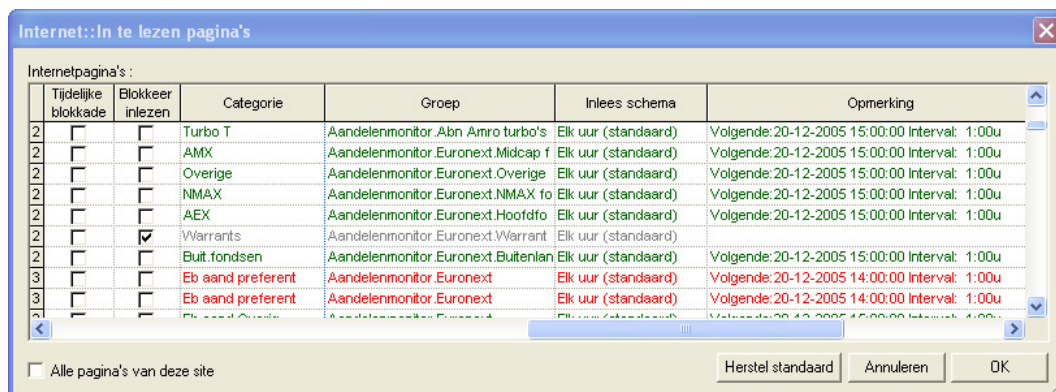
Internet::In te lezen pagina's

Internetpagina's :

| | Tijdelijke blokkade | Blokkeer inlezen | Categorie | Groep | Inlees schema | Opmerking |
|---|---|---|---|---|---|---|
| 2 | ☐ | ☐ | Turbo T | Aandelenmonitor.Abn Amro turbo's | Elk uur (standaard) | Volgende:20-12-2005 15:00:00 Interval: 1:00u |
| 2 | ☐ | ☐ | AMX | Aandelenmonitor.Euronext.Midcap f | Elk uur (standaard) | Volgende:20-12-2005 15:00:00 Interval: 1:00u |
| 2 | ☐ | ☐ | Overige | Aandelenmonitor.Euronext.Overige | Elk uur (standaard) | Volgende:20-12-2005 15:00:00 Interval: 1:00u |
| 2 | ☐ | ☐ | NMAX | Aandelenmonitor.Euronext.NMAX fo | Elk uur (standaard) | Volgende:20-12-2005 15:00:00 Interval: 1:00u |
| 2 | ☐ | ☐ | AEX | Aandelenmonitor.Euronext.Hoofdfo | Elk uur (standaard) | Volgende:20-12-2005 15:00:00 Interval: 1:00u |
| 2 | ☐ | ☑ | Warrants | Aandelenmonitor.Euronext.Warrant | Elk uur (standaard) | |
| 2 | ☐ | ☐ | Buit.fondsen | Aandelenmonitor.Euronext.Buitenlan | Elk uur (standaard) | Volgende:20-12-2005 15:00:00 Interval: 1:00u |
| 3 | ☐ | ☐ | Eb aand preferent | Aandelenmonitor.Euronext | Elk uur (standaard) | Volgende:20-12-2005 14:00:00 Interval: 1:00u |
| 3 | ☐ | ☐ | Eb aand preferent | Aandelenmonitor.Euronext | Elk uur (standaard) | Volgende:20-12-2005 14:00:00 Interval: 1:00u |
| 3 | ☐ | ☐ | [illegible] | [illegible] | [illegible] | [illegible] |

☐ Alle pagina's van deze site

Herstel standaard | Annuleren | OK